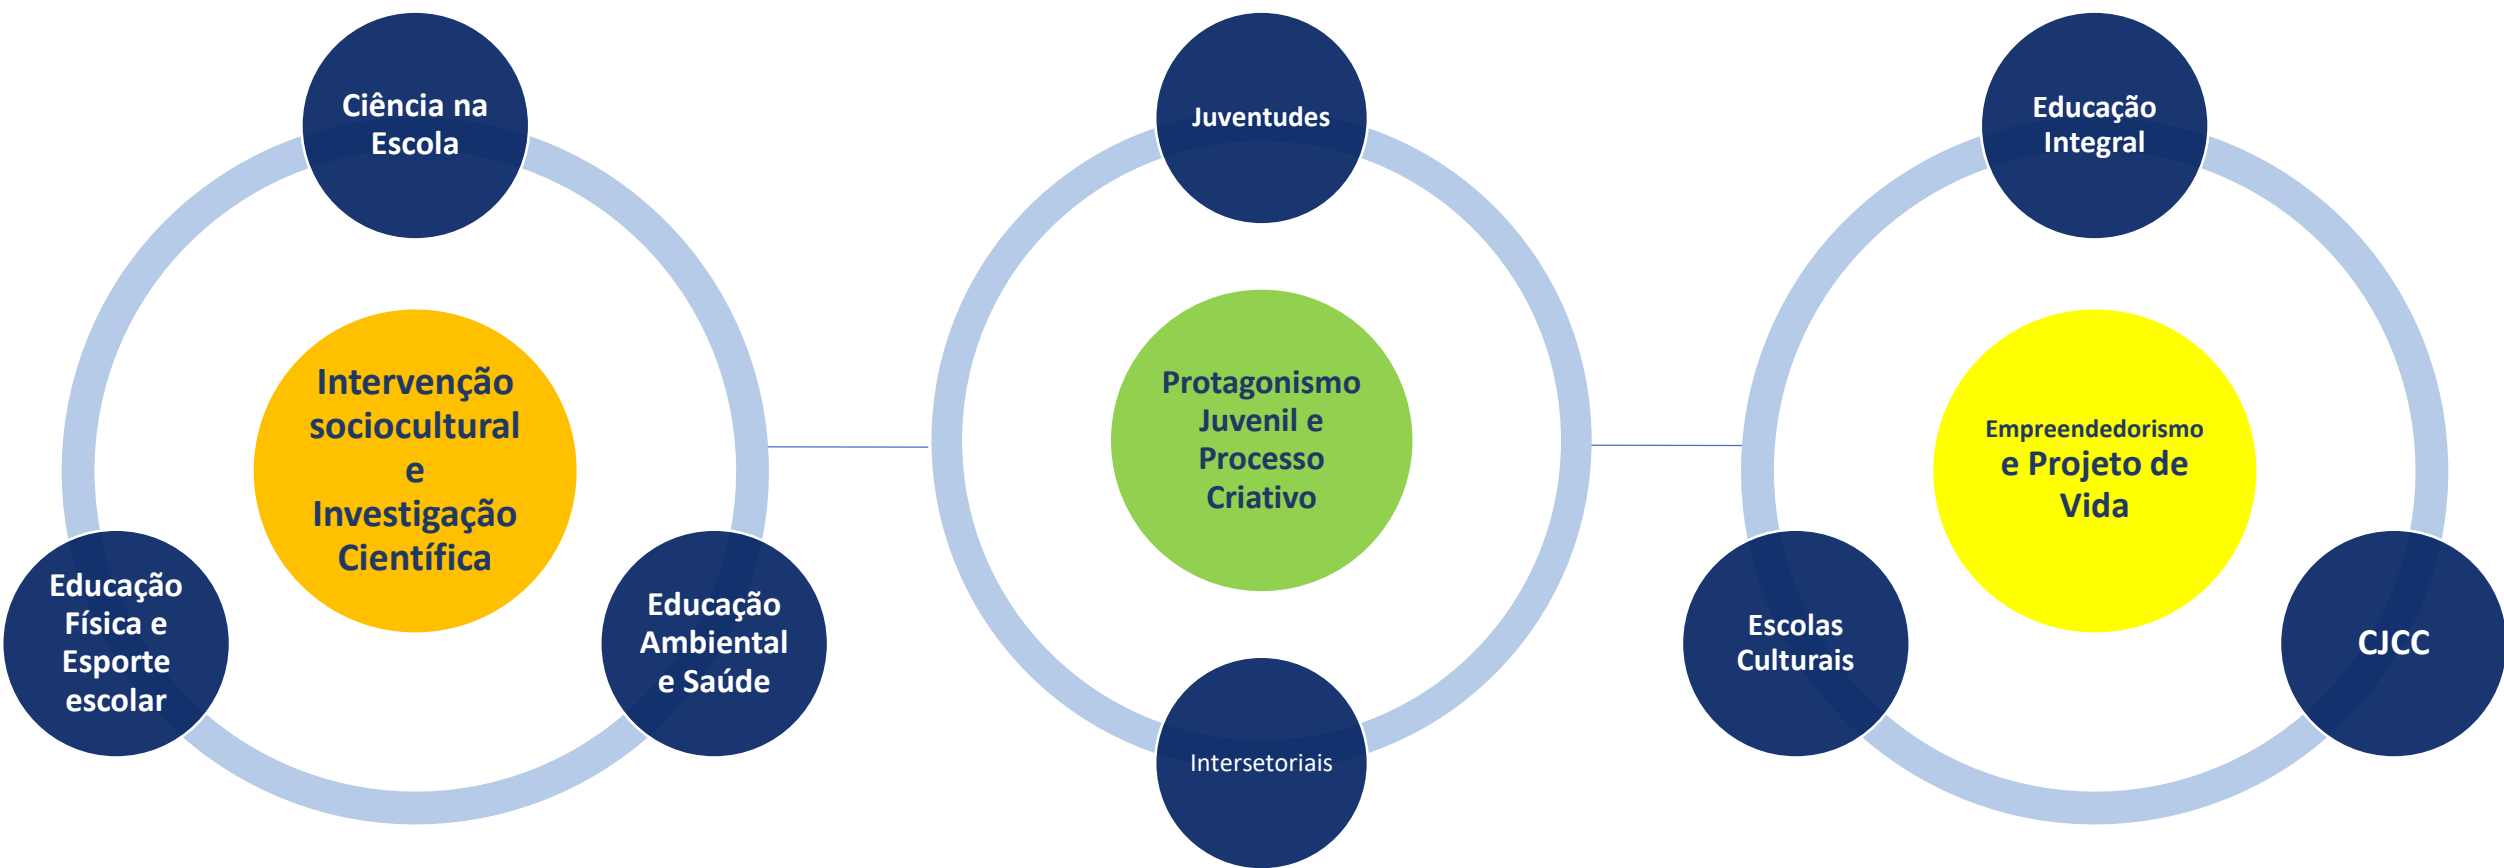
Ciência na Escola

Intervenção sociocultural e Investigação Científica

Educação Física e Esporte escolar

Educação Ambiental e Saúde

Juventudes

Protagonismo Juvenil e Processo Criativo

Intersetoriais

Educação Integral

Empreendedorismo e Projeto de Vida

Escolas Culturais

CJCC